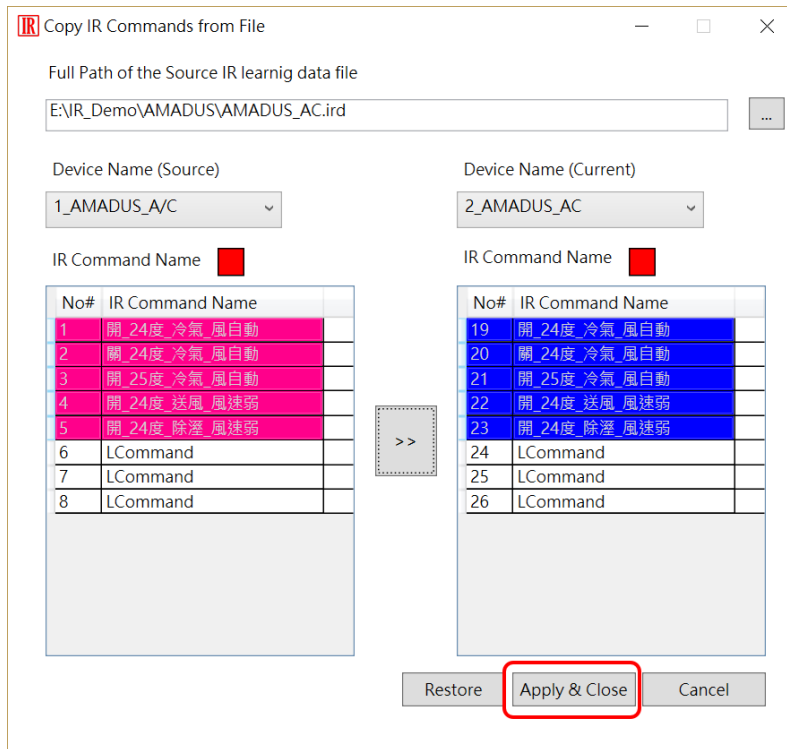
IR Copy IR Commands from File

Full Path of the Source IR learnig data file

E:\IR_Demo\AMADUS\AMADUS_AC.ird

...

Device Name (Source)

1_AMADUS_A/C

Device Name (Current)

2_AMADUS_AC

IR Command Name

IR Command Name

| No# | IR Command Name |
|---|---|
| 1 | 開_24度_冷氣_風自動 |
| 2 | 關_24度_冷氣_風自動 |
| 3 | 開_25度_冷氣_風自動 |
| 4 | 開_24度_送風_風速弱 |
| 5 | 開_24度_除溼_風速弱 |
| 6 | LCommand |
| 7 | LCommand |
| 8 | LCommand |

>>

| No# | IR Command Name |
|---|---|
| 19 | 開_24度_冷氣_風自動 |
| 20 | 關_24度_冷氣_風自動 |
| 21 | 開_25度_冷氣_風自動 |
| 22 | 開_24度_送風_風速弱 |
| 23 | 開_24度_除溼_風速弱 |
| 24 | LCommand |
| 25 | LCommand |
| 26 | LCommand |

Restore

Apply & Close

Cancel